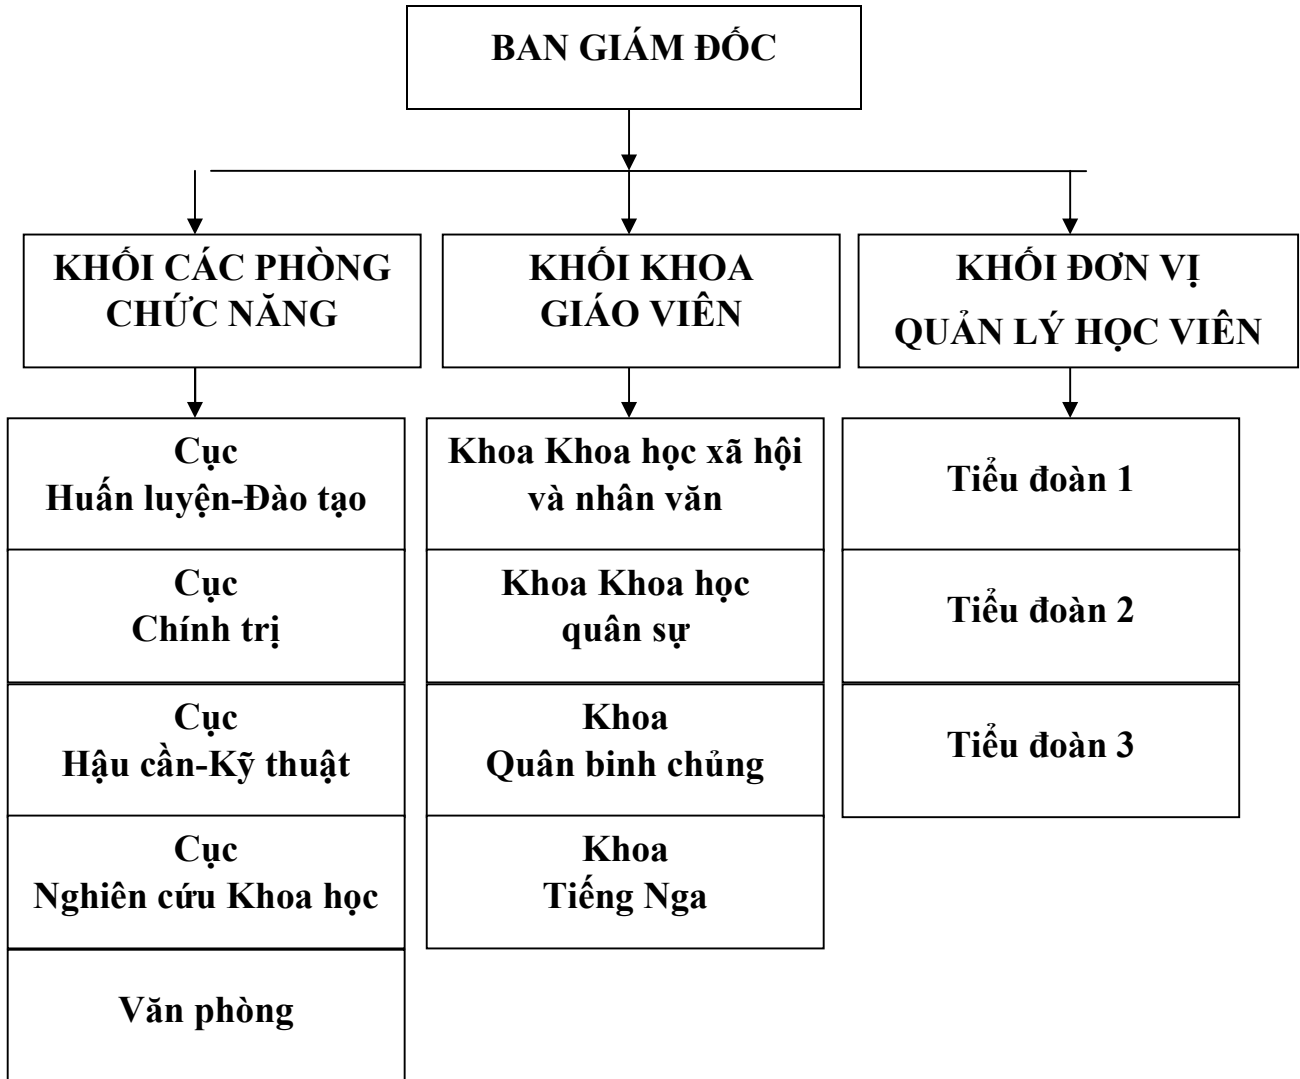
BAN GIÁM ĐỐC

KHỐI CÁC PHÒNG CHỨC NĂNG

KHỐI KHOA GIÁO VIÊN

KHỐI ĐƠN VỊ QUẢN LÝ HỌC VIÊN

Cục Huấn luyện-Đào tạo

Cục Chính trị

Cục Hậu cần-Kỹ thuật

Cục Nghiên cứu Khoa học

Văn phòng

Khoa Khoa học xã hội và nhân văn

Khoa Khoa học quân sự

Khoa Quân binh chủng

Khoa Tiếng Nga

Tiểu đoàn 1

Tiểu đoàn 2

Tiểu đoàn 3